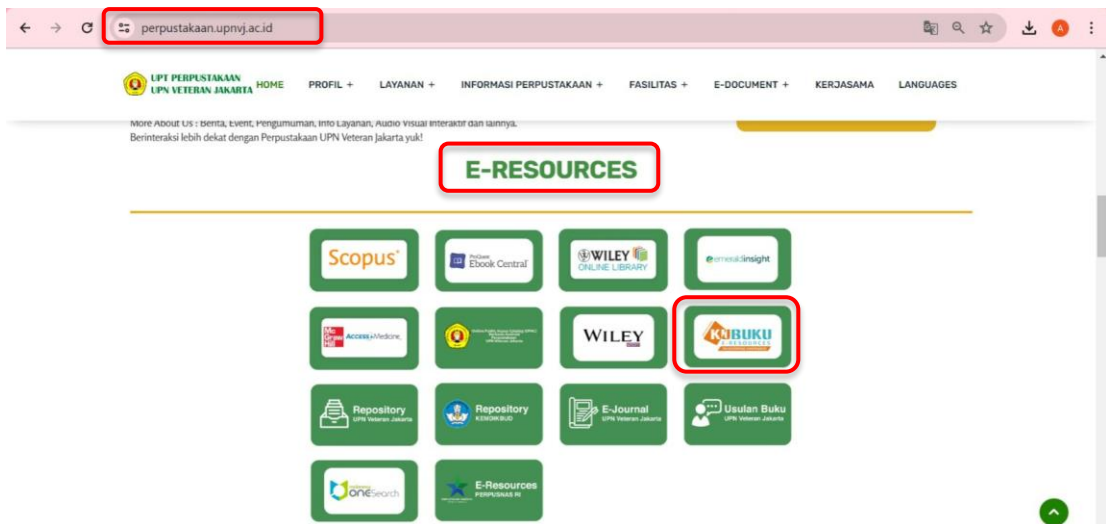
perpustakaan.upnvj.ac.id

UPT PERPUSTAKAAN UPN VETERAN JAKARTA HOME PROFIL + LAYANAN + INFORMASI PERPUSTAKAAN + FASILITAS + E-DOCUMENT + KERJASAMA LANGUAGES

More About Us : Berita, Event, Pengumuman, Info Layanan, Audio Visual Interaktif dan lainnya.
Berinteraksi lebih dekat dengan Perpustakaan UPN Veteran Jakarta yuk!

E-RESOURCES

Scopus

ProQuest Ebook Central

WILEY ONLINE LIBRARY

emeraldinsight

Mc Graw Hill AccessMedicine

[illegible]

WILEY

KUBUKU E-RESOURCES

Repository UPN Veteran Jakarta

Repository KEMDIKBUD

E-Journal UPN Veteran Jakarta

Usulan Buku UPN Veteran Jakarta

OneSearch

E-Resources PERPUSNAS RI